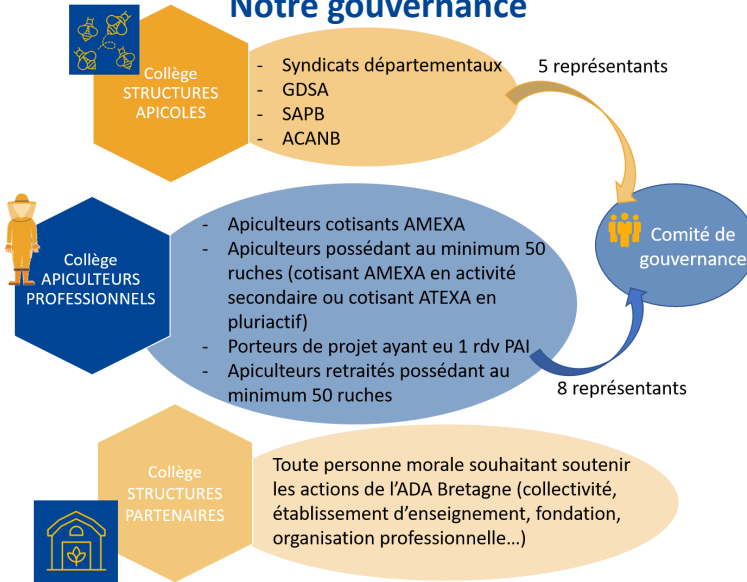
Notre gouvernance

Collège STRUCTURES APICOLES

- Syndicats départementaux
- GDSA
- SAPB
- ACANB

5 représentants

Comité de gouvernance

Collège APICULTEURS PROFESSIONNELS

- Apiculteurs cotisants AMEXA
- Apiculteurs possédant au minimum 50 ruches (cotisant AMEXA en activité secondaire ou cotisant ATEXA en pluriactif)
- Porteurs de projet ayant eu 1 rdv PAI
- Apiculteurs retraités possédant au minimum 50 ruches

8 représentants

Collège STRUCTURES PARTENAIRES

Toute personne morale souhaitant soutenir les actions de l'ADA Bretagne (collectivité, établissement d'enseignement, fondation, organisation professionnelle…)